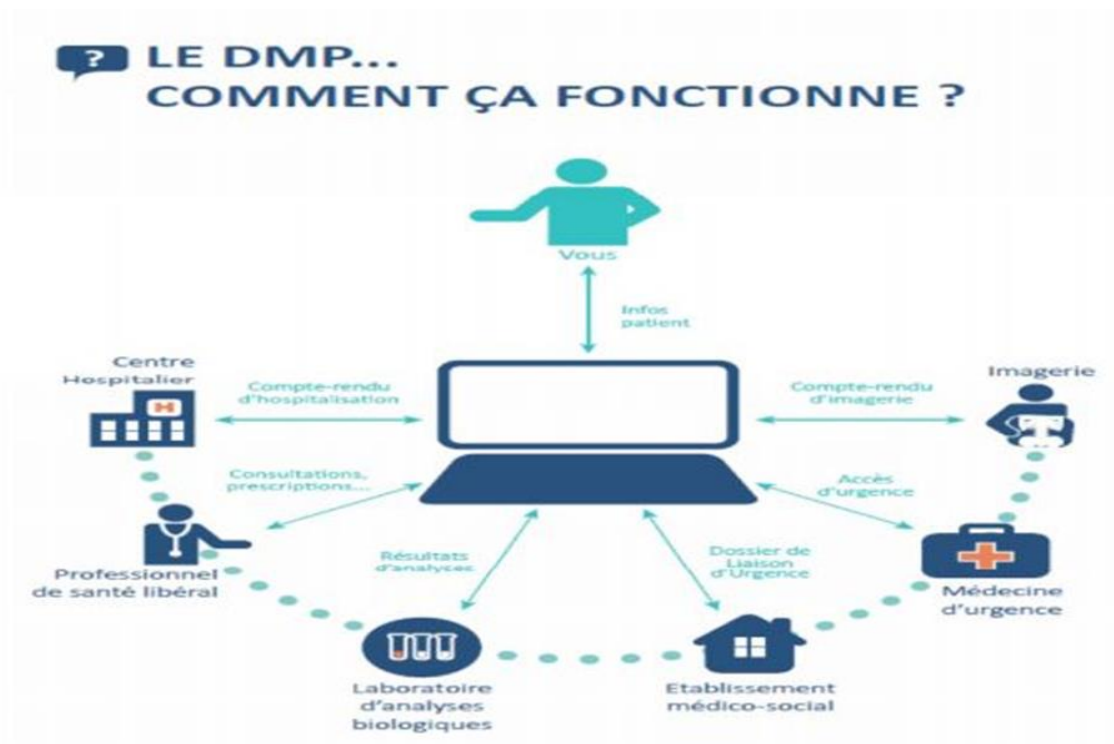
? LE DMP...
COMMENT ÇA FONCTIONNE ?

Vous

Infos patient

Centre Hospitalier

Compte-rendu d'hospitalisation

Compte-rendu d'imagerie

Imagerie

Consultations, prescriptions...

Accès d'urgence

Professionnel de santé libéral

Résultats d'analyses

Dossier de Liaison d'Urgence

Médecine d'urgence

Laboratoire d'analyses biologiques

Etablissement médico-social